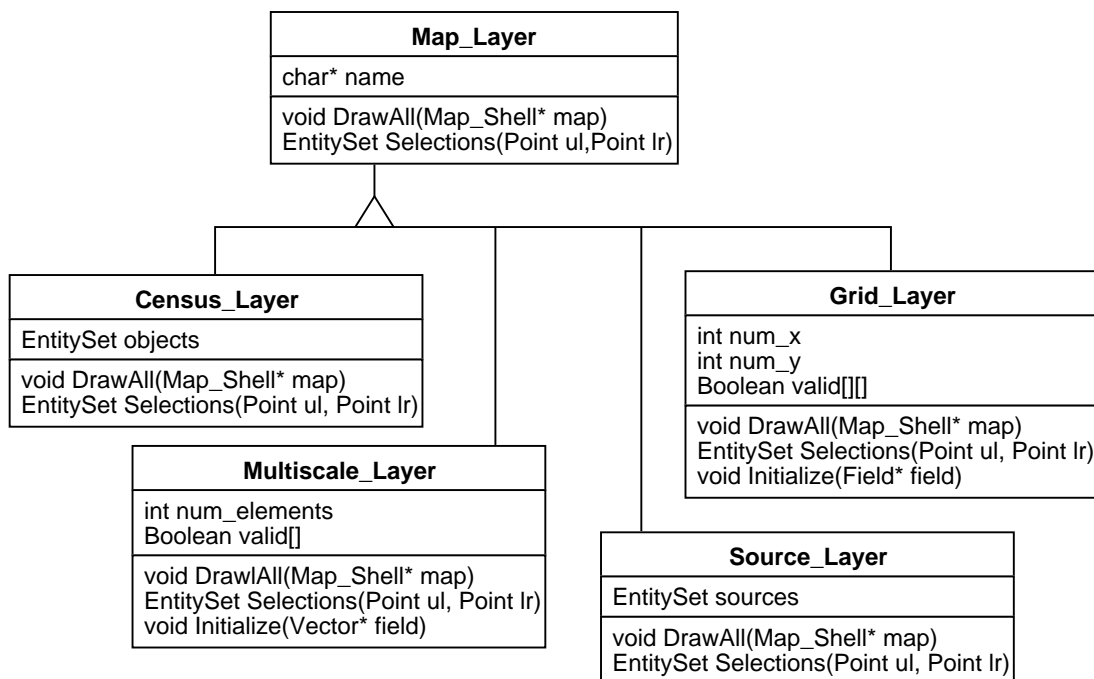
Map_Layer

char* name

void DrawAll(Map_Shell* map)
EntitySet Selections(Point ul,Point lr)

Census_Layer

EntitySet objects

void DrawAll(Map_Shell* map)
EntitySet Selections(Point ul, Point lr)

Grid_Layer

int num_x
int num_y
Boolean valid[][]

void DrawAll(Map_Shell* map)
EntitySet Selections(Point ul, Point lr)
void Initialize(Field* field)

Multiscale_Layer

int num_elements
Boolean valid[]

void DrawlAll(Map_Shell* map)
EntitySet Selections(Point ul, Point lr)
void Initialize(Vector* field)

Source_Layer

EntitySet sources

void DrawAll(Map_Shell* map)
EntitySet Selections(Point ul, Point lr)